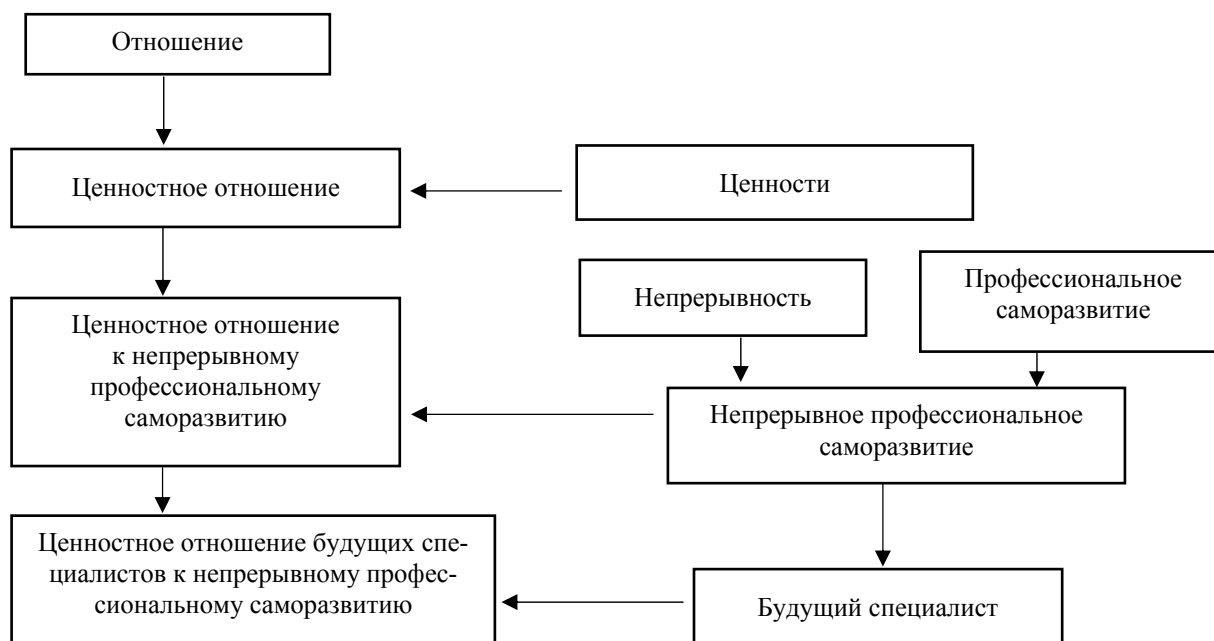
Отношение

Ценностное отношение

Ценности

Непрерывность

Профессиональное саморазвитие

Ценностное отношение к непрерывному профессиональному саморазвитию

Непрерывное профессиональное саморазвитие

Ценностное отношение будущих специалистов к непрерывному профессиональному саморазвитию

Будущий специалист